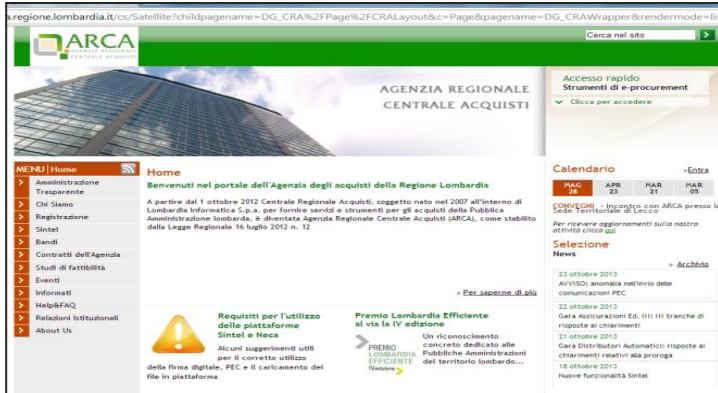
a.regione.lombardia.it/cs/Satellite?childpagename=DG_CRA%2FPage%2FCRALayout&c=Page&pagename=DG_CRAWrapper&rendermode=li

ARCA AGENZIA REGIONALE CENTRALE ACQUISTI

Cerca nel sito

AGENZIA REGIONALE
CENTRALE ACQUISTI

Accesso rapido
Strumenti di e-procurement
Clicca per accedere

MENU | Home
Amministrazione Trasparente
Chi Siamo
Registrazione
Sintel
Bandi
Contratti dell'Agenzia
Studi di fattibilità
Eventi
Informati
Help&FAQ
Relazioni Istituzionali
About Us

Home

Benvenuti nel portale dell'Agenzia degli acquisti della Regione Lombardia

A partire dal 1 ottobre 2012 Centrale Regionale Acquisti, soggetto nato nel 2007 all'interno di Lombardia Informatica S.p.a. per fornire servizi e strumenti per gli acquisti della Pubblica Amministrazione lombarda, è diventata Agenzia Regionale Centrale Acquisti (ARCA), come stabilito dalla Legge Regionale 16 luglio 2012 n. 12

» Per saperne di più

Requisiti per l'utilizzo delle piattaforme Sintel e Neca

Alcuni suggerimenti utili per il corretto utilizzo della firma digitale, PEC e il caricamento dei file in piattaforma

Premio Lombardia Efficiente al via la IV edizione

PREMIO LOMBARDIA EFFICIENTE IVedizione

Un riconoscimento concreto dedicato alle Pubbliche Amministrazioni del territorio lombardo...

Calendario
»Entra

| MAG 28 | APR 23 | MAR 21 | MAR 05 |
|---|---|---|---|

CONVEGNI - Incontro con ARCA presso la Sede Territoriale di Lecco

Per ricevere aggiornamenti sulle nostre attività clicca qui

Selezione
News
» Archivio

23 ottobre 2013
AVVISO: anomalia nell'invio delle comunicazioni PEC

22 ottobre 2013
Gara Assicurazioni Ed. III: III tranche di risposte ai chiarimenti

21 ottobre 2013
Gara Distributori Automatici: risposte ai chiarimenti relativi alla proroga

18 ottobre 2013
Nuove funzionalità Sintel